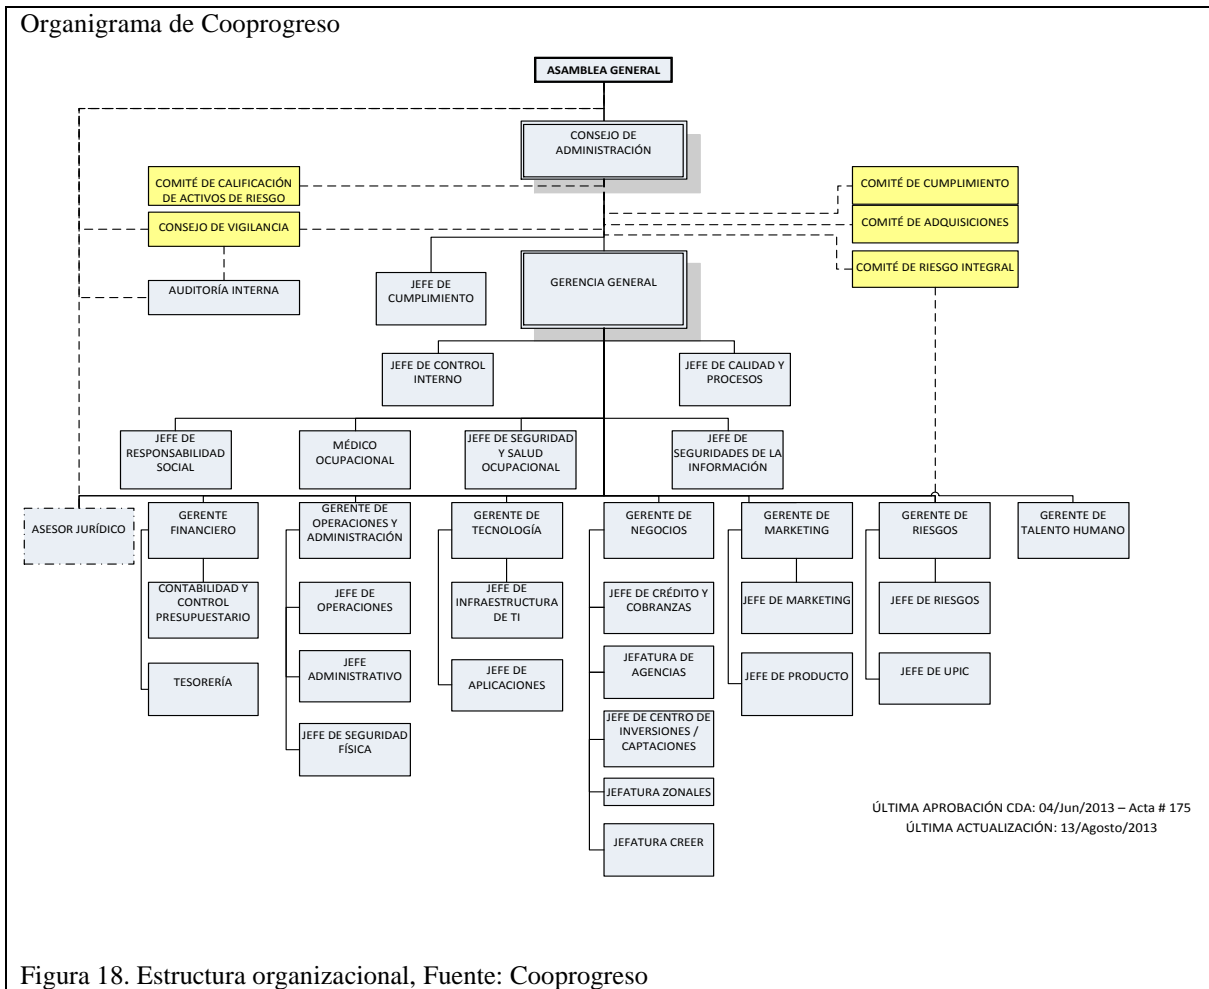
Organigrama de Cooprogreso

ASAMBLEA GENERAL

CONSEJO DE ADMINISTRACIÓN

COMITÉ DE CALIFICACIÓN DE ACTIVOS DE RIESGO

CONSEJO DE VIGILANCIA

AUDITORÍA INTERNA

COMITÉ DE CUMPLIMIENTO

COMITÉ DE ADQUISICIONES

COMITÉ DE RIESGO INTEGRAL

JEFE DE CUMPLIMIENTO

GERENCIA GENERAL

JEFE DE CONTROL INTERNO

JEFE DE CALIDAD Y PROCESOS

JEFE DE RESPONSABILIDAD SOCIAL

MÉDICO OCUPACIONAL

JEFE DE SEGURIDAD Y SALUD OCUPACIONAL

JEFE DE SEGURIDADES DE LA INFORMACIÓN

ASESOR JURÍDICO

GERENTE FINANCIERO

CONTABILIDAD Y CONTROL PRESUPUESTARIO

TESORERÍA

GERENTE DE OPERACIONES Y ADMINISTRACIÓN

JEFE DE OPERACIONES

JEFE ADMINISTRATIVO

JEFE DE SEGURIDAD FÍSICA

GERENTE DE TECNOLOGÍA

JEFE DE INFRAESTRUCTURA DE TI

JEFE DE APLICACIONES

GERENTE DE NEGOCIOS

JEFE DE CRÉDITO Y COBRANZAS

JEFATURA DE AGENCIAS

JEFE DE CENTRO DE INVERSIONES / CAPTACIONES

JEFATURA ZONALES

JEFATURA CREER

GERENTE DE MARKETING

JEFE DE MARKETING

JEFE DE PRODUCTO

GERENTE DE RIESGOS

JEFE DE RIESGOS

JEFE DE UPIC

GERENTE DE TALENTO HUMANO

ÚLTIMA APROBACIÓN CDA: 04/Jun/2013 – Acta # 175
ÚLTIMA ACTUALIZACIÓN: 13/Agosto/2013

Figura 18. Estructura organizacional, Fuente: Cooprogreso